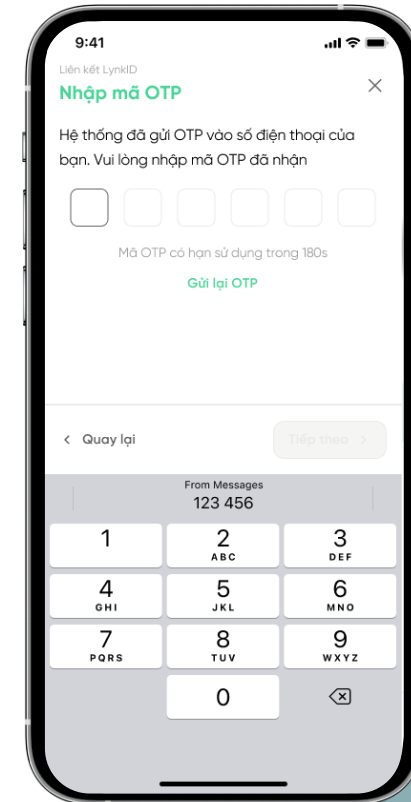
9:41

Liên kết LynkID

Nhập mã OTP

Hệ thống đã gửi OTP vào số điện thoại của bạn. Vui lòng nhập mã OTP đã nhận

Mã OTP có hạn sử dụng trong 180s

Gửi lại OTP

< Quay lại

Tiếp theo >

From Messages
123 456

1
2 ABC
3 DEF
4 GHI
5 JKL
6 MNO
7 PQRS
8 TUV
9 WXYZ
0